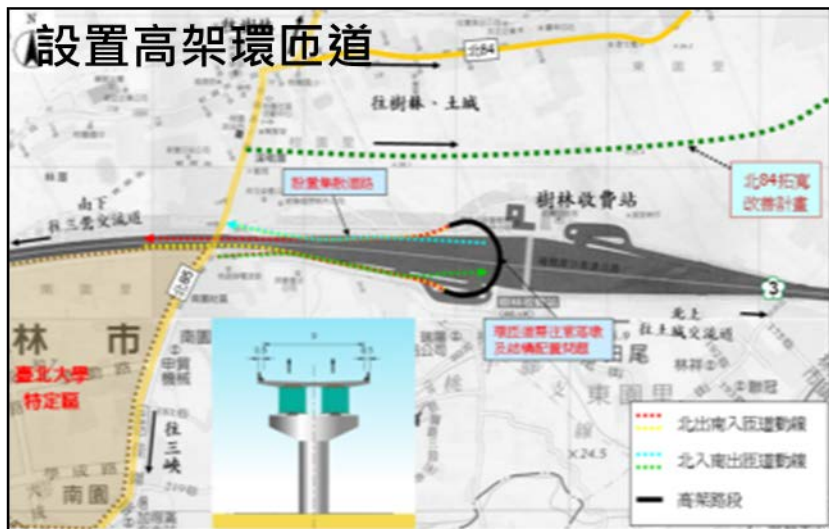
設置高架環匝道

北84

往樹林、土城

北84拓寬改善計畫

設置集散道路

樹林收費站

南下
往三鶯交流道

北85

環匝道需注意高程及結構配置問題

北上
往土城交流道

3

林 市

臺北大學特定區

往三峽

南園

東園里

北出南入匝道動線

北入南出匝道動線

高架路段